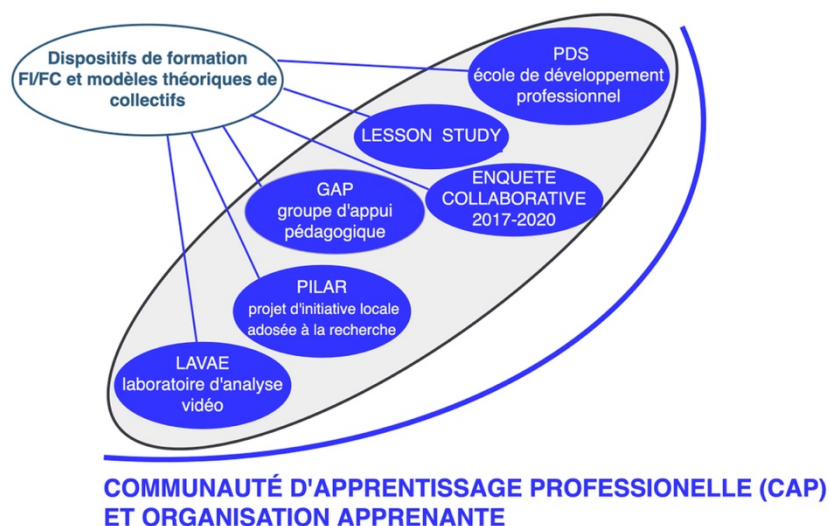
Dispositifs de formation FI/FC et modèles théoriques de collectifs

PDS
école de développement professionnel

LESSON STUDY

ENQUETE COLLABORATIVE 2017-2020

GAP
groupe d'appui pédagogique

PILAR
projet d'initiative locale adosée à la recherche

LAVAE
laboratoire d'analyse vidéo

COMMUNAUTÉ D'APPRENTISSAGE PROFESSIONELLE (CAP) ET ORGANISATION APPRENANTE